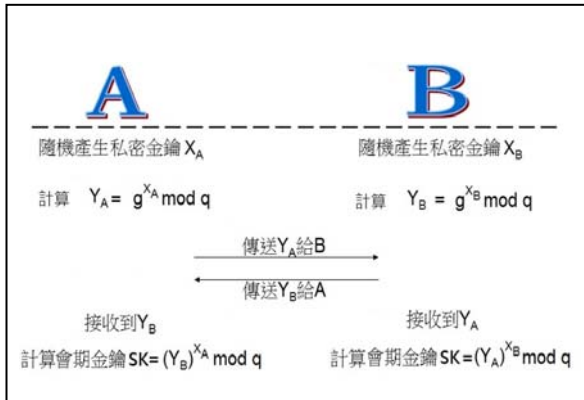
A

B

隨機產生私密金鑰 $X_A$

隨機產生私密金鑰 $X_B$

計算 $Y_A = g^{X_A} \bmod q$

計算 $Y_B = g^{X_B} \bmod q$

傳送$Y_A$給B

傳送$Y_B$給A

接收到$Y_B$

計算會期金鑰 $SK = (Y_B)^{X_A} \bmod q$

接收到$Y_A$

計算會期金鑰 $SK = (Y_A)^{X_B} \bmod q$